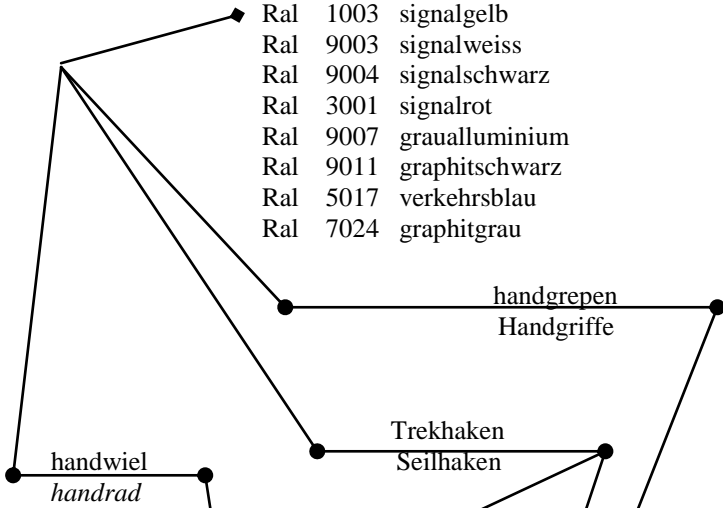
| | | |
|---|---|---|
| Ral | 1003 | signalgelb |
| Ral | 9003 | signalweiss |
| Ral | 9004 | signalschwarz |
| Ral | 3001 | signalrot |
| Ral | 9007 | graualluminium |
| Ral | 9011 | graphitschwarz |
| Ral | 5017 | verkehrsblau |
| Ral | 7024 | graphitgrau |

handgrepen
Handgriffe

Trekhaken
Seilhaken

handwiel
*handrad*